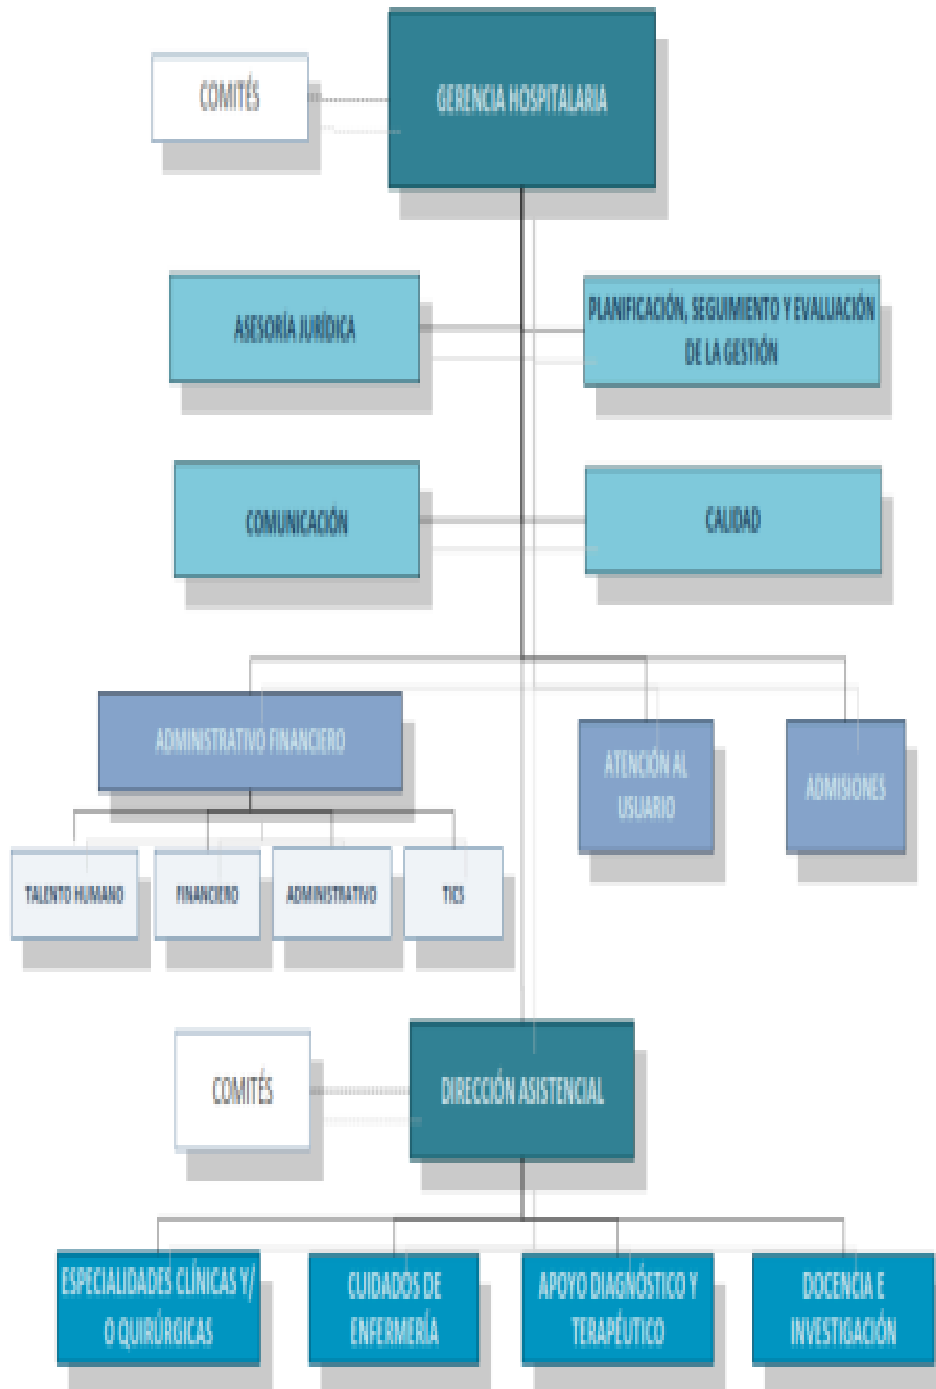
COMITÉS

GERENCIA HOSPITALARIA

ASESORÍA JURÍDICA

PLANIFICACIÓN, SEGUIMIENTO Y EVALUACIÓN DE LA GESTIÓN

COMUNICACIÓN

CALIDAD

ADMINISTRATIVO FINANCIERO

ATENCIÓN AL USUARIO

ADMISIONES

TALENTO HUMANO

FINANCIERO

ADMINISTRATIVO

TICS

COMITÉS

DIRECCIÓN ASISTENCIAL

ESPECIALIDADES CLÍNICAS Y/ O QUIRÚRGICAS

CUIDADOS DE ENFERMERÍA

APOYO DIAGNÓSTICO Y TERAPÉUTICO

DOCENCIA E INVESTIGACIÓN